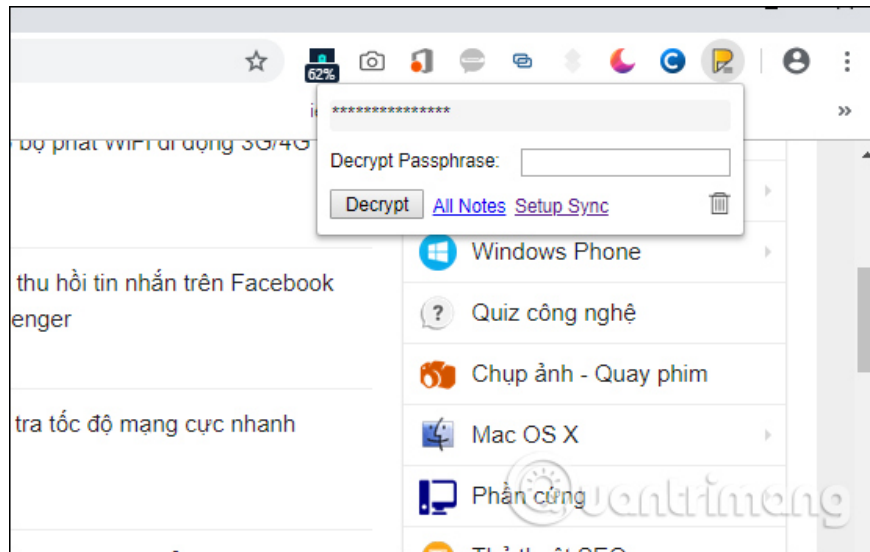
62%

****************

Decrypt Passphrase:

Decrypt All Notes Setup Sync

»

bộ phát WiFi di động 3G/4G

thu hồi tin nhắn trên Facebook
enger

tra tốc độ mạng cực nhanh

Windows Phone

Quiz công nghệ

Chụp ảnh - Quay phim

Mac OS X

Phần cứng

quantrimang